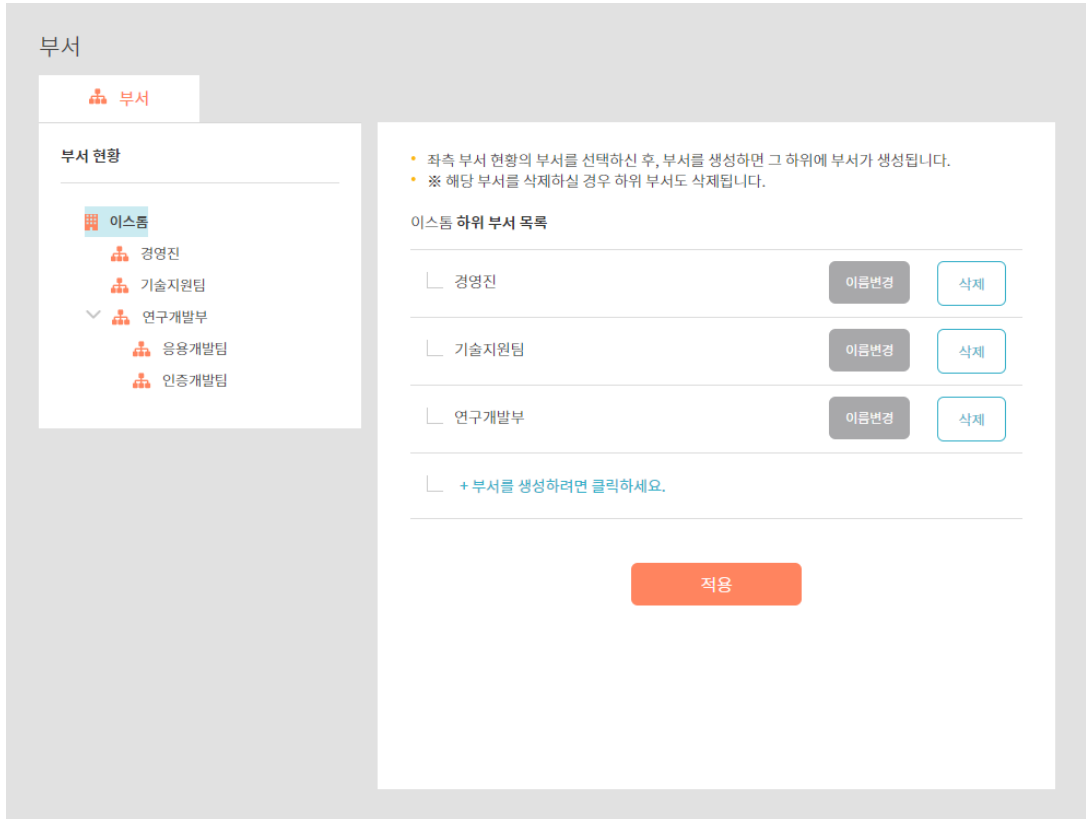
부서

부서

부서 현황

이스톰
경영진
기술지원팀
연구개발부
응용개발팀
인증개발팀

• 좌측 부서 현황의 부서를 선택하신 후, 부서를 생성하면 그 하위에 부서가 생성됩니다.
• ※ 해당 부서를 삭제하실 경우 하위 부서도 삭제됩니다.

이스톰 하위 부서 목록

경영진 이름변경 삭제

기술지원팀 이름변경 삭제

연구개발부 이름변경 삭제

+ 부서를 생성하려면 클릭하세요.

적용